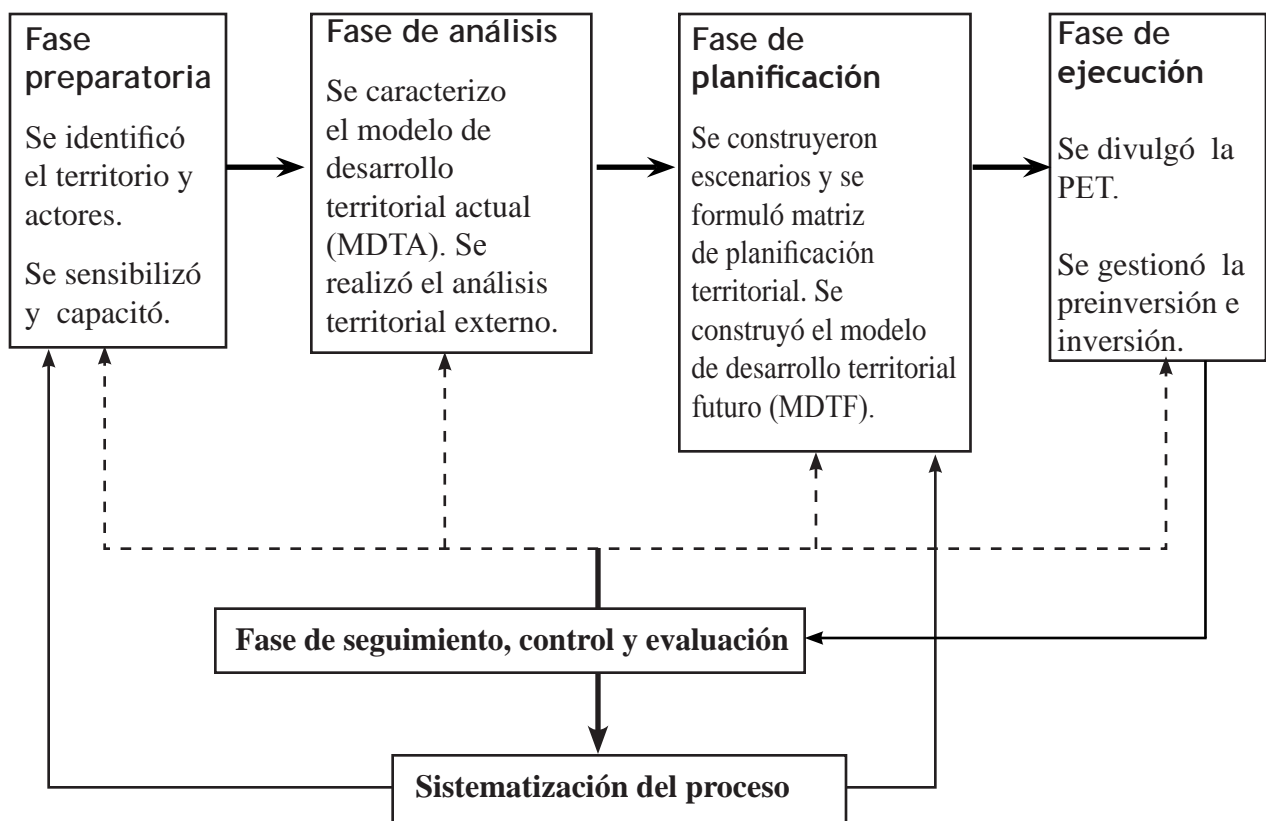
Fase preparatoria

Se identificó el territorio y actores.

Se sensibilizó y capacitó.

Fase de análisis

Se caracterizo el modelo de desarrollo territorial actual (MDTA). Se realizó el análisis territorial externo.

Fase de planificación

Se construyeron escenarios y se formuló matriz de planificación territorial. Se construyó el modelo de desarrollo territorial futuro (MDTF).

Fase de ejecución

Se divulgó la PET.

Se gestionó la preinversión e inversión.

Fase de seguimiento, control y evaluación

Sistematización del proceso